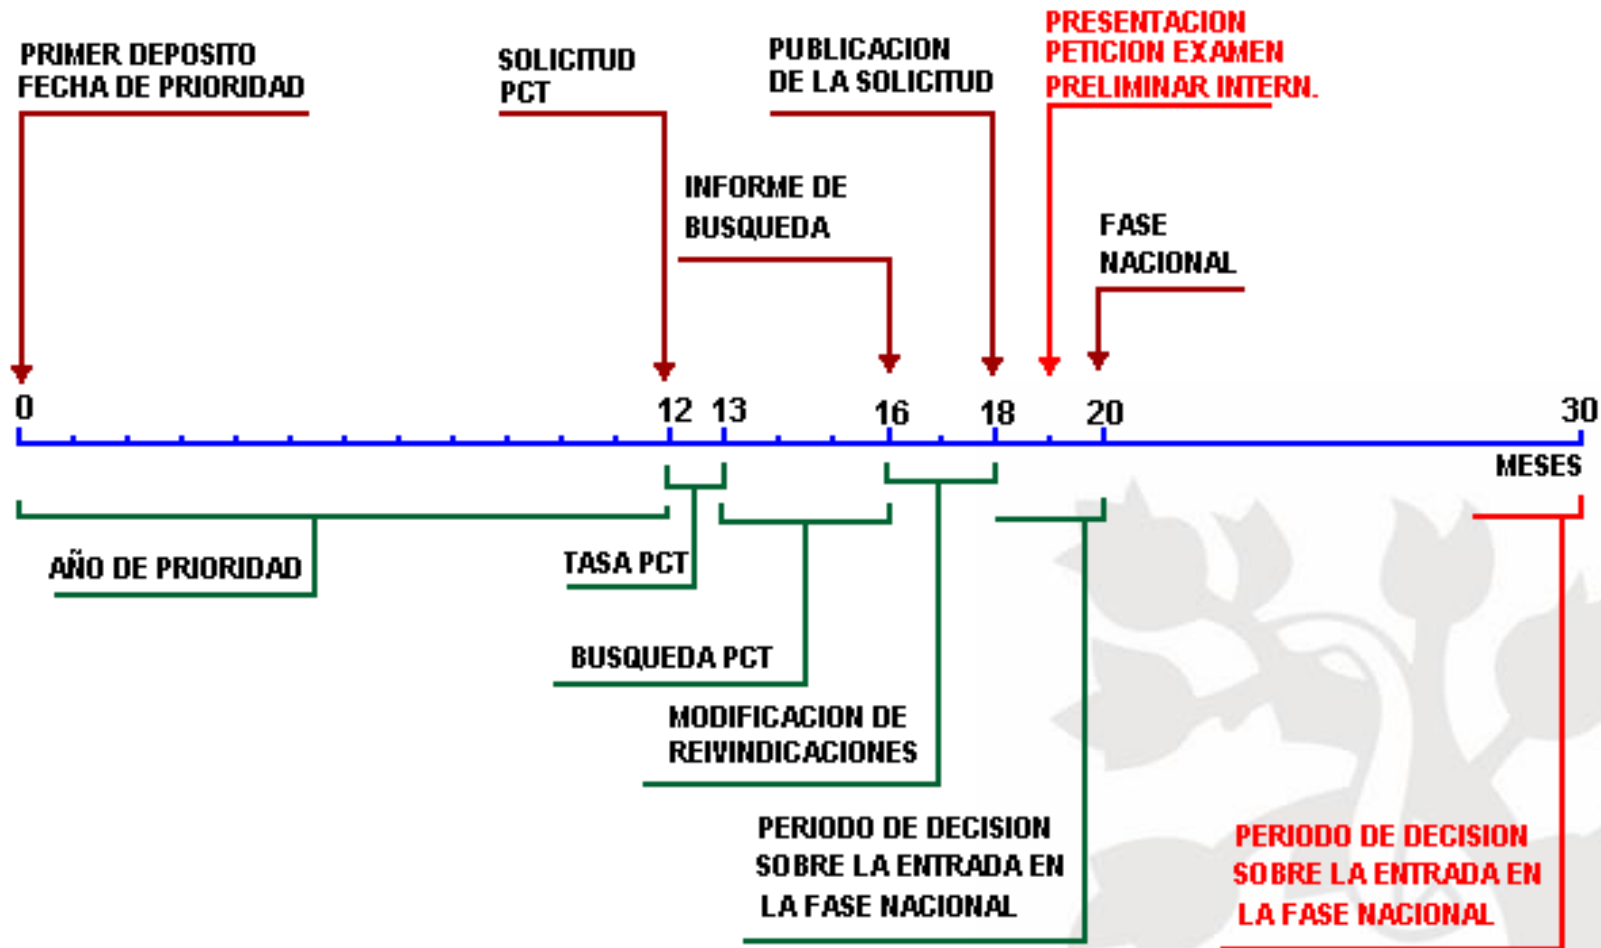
PRIMER DEPOSITO
FECHA DE PRIORIDAD

SOLICITUD
PCT

PUBLICACION
DE LA SOLICITUD

PRESENTACION
PETICION EXAMEN
PRELIMINAR INTERN.

INFORME DE
BUSQUEDA

FASE
NACIONAL

0 12 13 16 18 20 30

MESES

AÑO DE PRIORIDAD

TASA PCT

BUSQUEDA PCT

MODIFICACION DE
REIVINDICACIONES

PERIODO DE DECISION
SOBRE LA ENTRADA EN
LA FASE NACIONAL

PERIODO DE DECISION
SOBRE LA ENTRADA EN
LA FASE NACIONAL